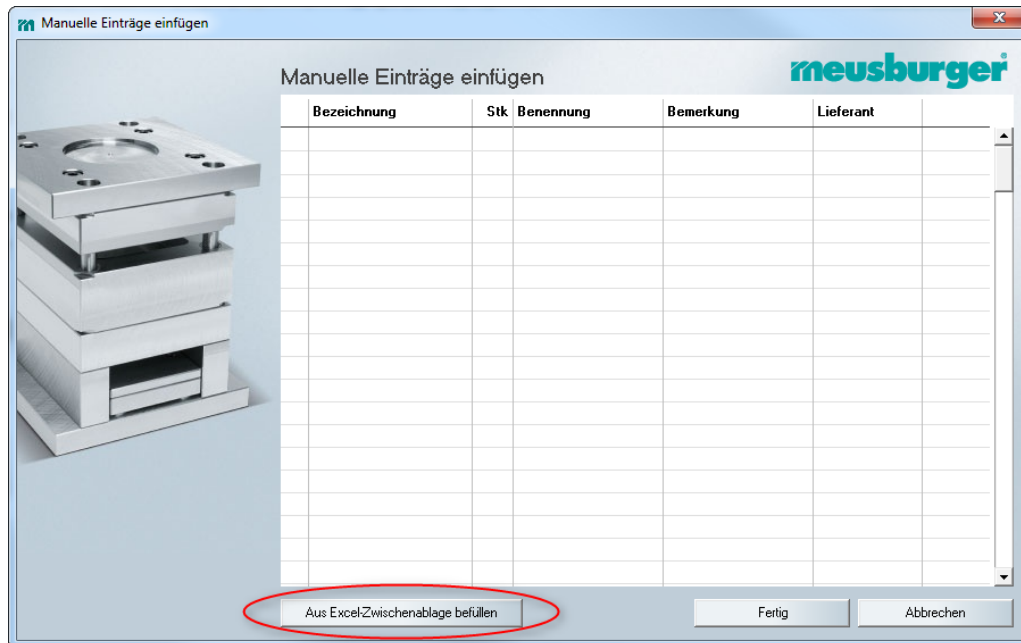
Manuelle Einträge einfügen

Manuelle Einträge einfügen

meusburger

| | Bezeichnung | Stk | Benennung | Bemerkung | Lieferant |
|---|---|---|---|---|---|

Aus Excel-Zwischenablage befüllen

Fertig

Abbrechen